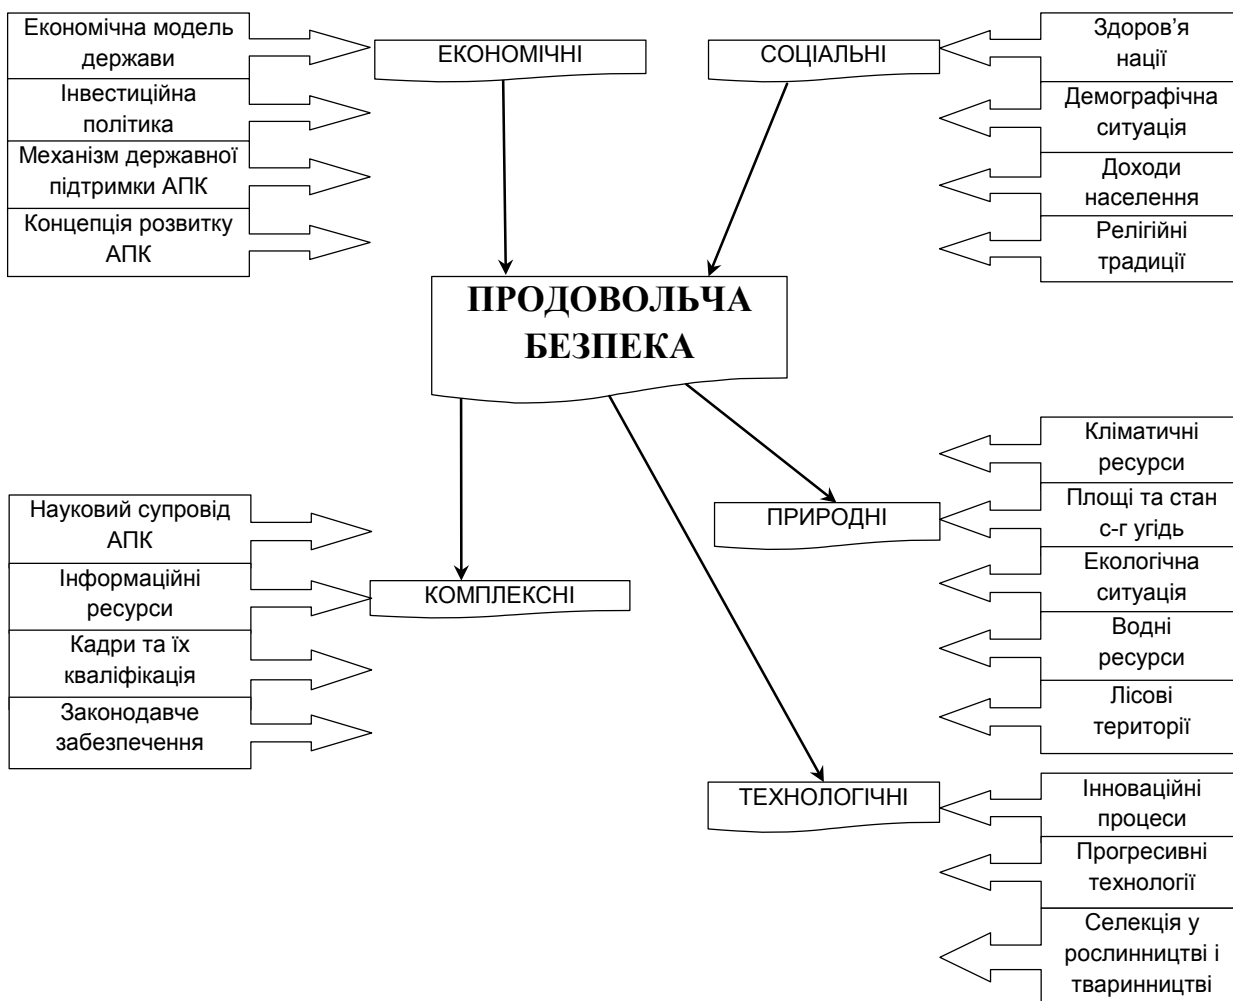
Економічна модель держави

Інвестиційна політика

Механізм державної підтримки АПК

Концепція розвитку АПК

ЕКОНОМІЧНІ

СОЦІАЛЬНІ

Здоров'я нації

Демографічна ситуація

Доходи населення

Релігійні традиції

ПРОДОВОЛЬЧА БЕЗПЕКА

Кліматичні ресурси

Площі та стан с-г угідь

ПРИРОДНІ

Екологічна ситуація

Водні ресурси

Лісові території

Науковий супровід АПК

Інформаційні ресурси

КОМПЛЕКСНІ

Кадри та їх кваліфікація

Законодавче забезпечення

ТЕХНОЛОГІЧНІ

Інноваційні процеси

Прогресивні технології

Селекція у рослинництві і тваринництві